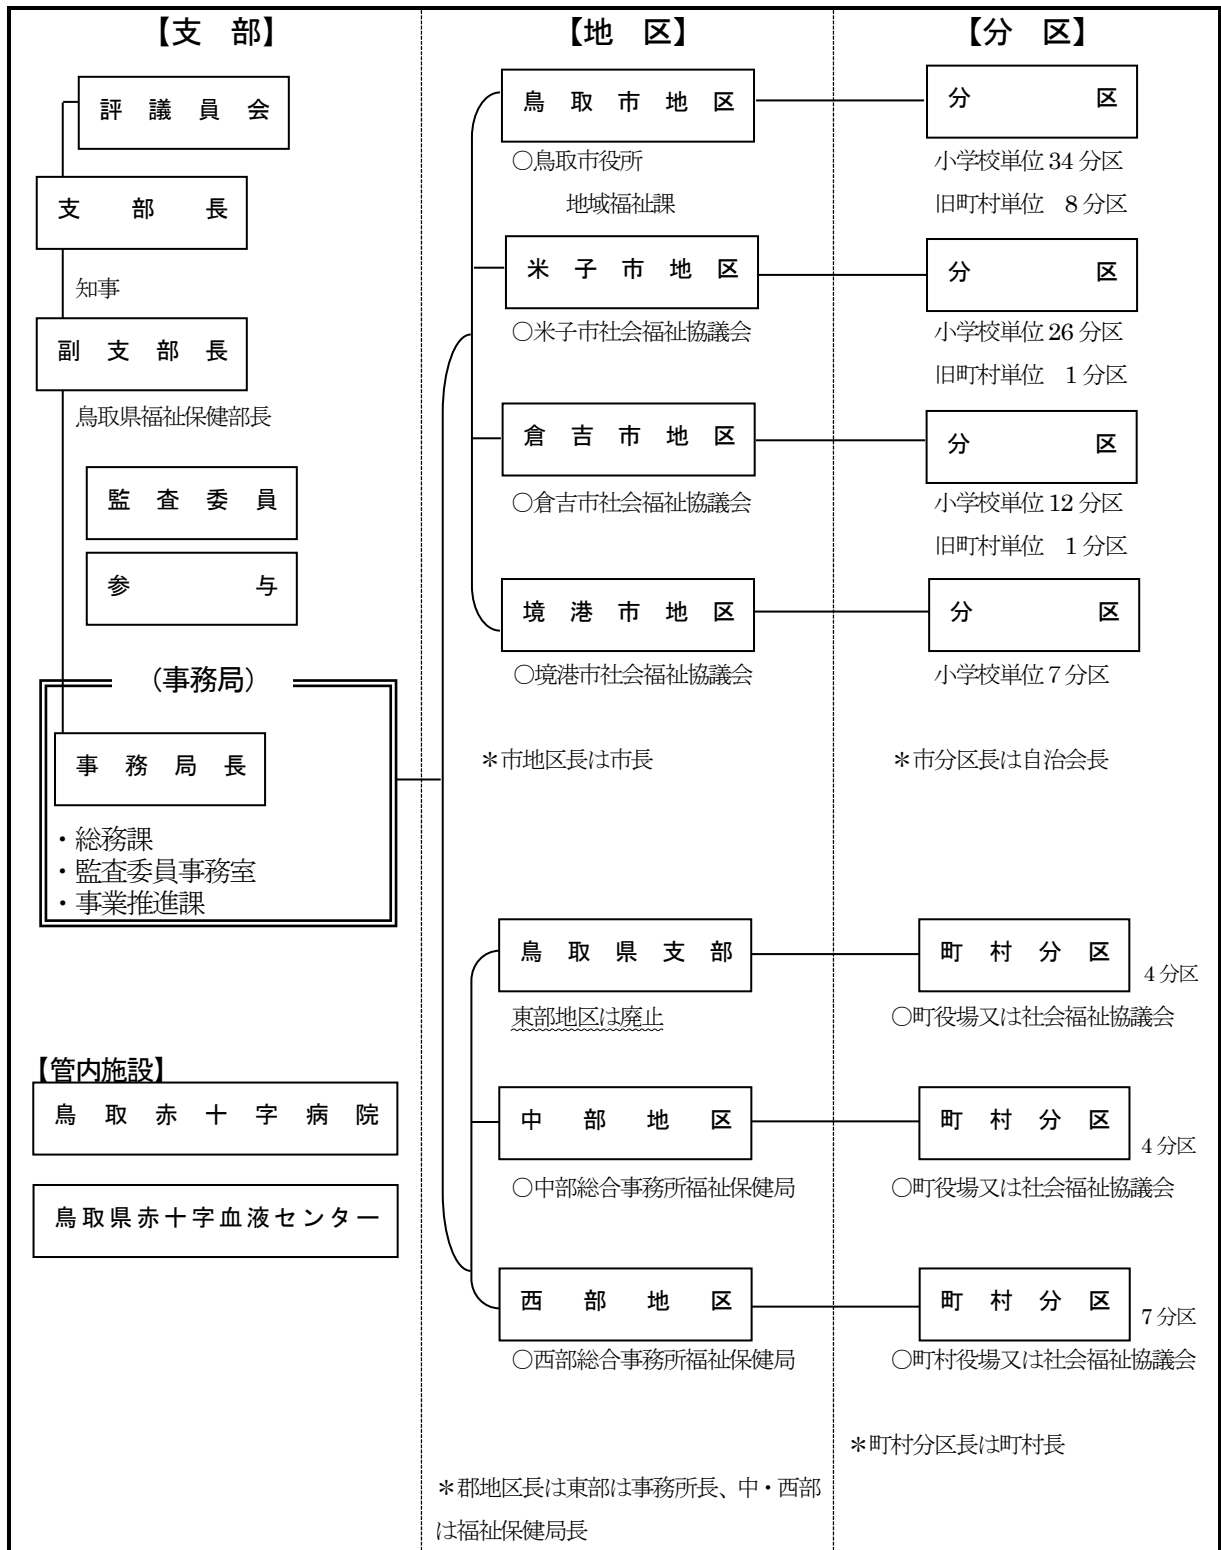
【支　部】

評　議　員　会

支　部　長

知事

副　支　部　長

鳥取県福祉保健部長

監　査　委　員

参　与

（事務局）

事　務　局　長

・総務課
・監査委員事務室
・事業推進課

【管内施設】

鳥　取　赤　十　字　病　院

鳥取県赤十字血液センター

【地　区】

鳥　取　市　地　区

○鳥取市役所
地域福祉課

米　子　市　地　区

○米子市社会福祉協議会

倉　吉　市　地　区

○倉吉市社会福祉協議会

境　港　市　地　区

○境港市社会福祉協議会

＊市地区長は市長

鳥　取　県　支　部

東部地区は廃止

中　部　地　区

○中部総合事務所福祉保健局

西　部　地　区

○西部総合事務所福祉保健局

＊郡地区長は東部は事務所長、中・西部は福祉保健局長

【分　区】

分　区

小学校単位 34 分区
旧町村単位　8 分区

分　区

小学校単位 26 分区
旧町村単位　1 分区

分　区

小学校単位 12 分区
旧町村単位　1 分区

分　区

小学校単位 7 分区

＊市分区長は自治会長

町　村　分　区

4 分区

○町役場又は社会福祉協議会

町　村　分　区

4 分区

○町役場又は社会福祉協議会

町　村　分　区

7 分区

○町村役場又は社会福祉協議会

＊町村分区長は町村長